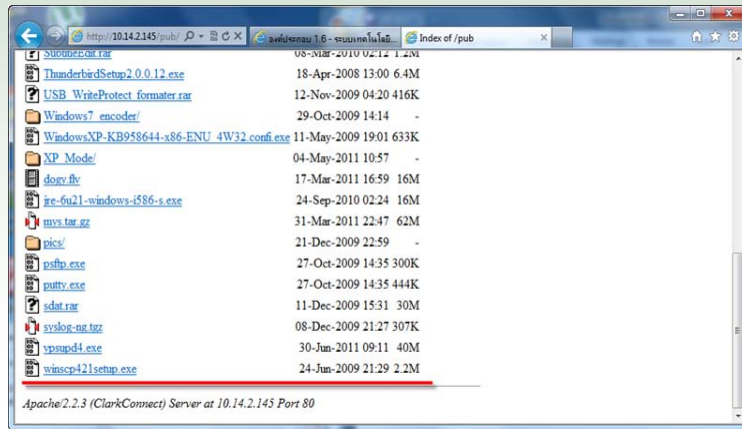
http://10.14.2.145/pub/
องค์ประกอบ 1.6 - ระบบเทคโนโลยี...
Index of /pub

SubtitleEdit.rar 08-Mar-2010 02:12 1.2M
ThunderbirdSetup2.0.0.12.exe 18-Apr-2008 13:00 6.4M
USB_WriteProtect_formater.rar 12-Nov-2009 04:20 416K
Windows7_encoder/ 29-Oct-2009 14:14 -
WindowsXP-KB958644-x86-ENU_4W32.confi.exe 11-May-2009 19:01 633K
XP_Mode/ 04-May-2011 10:57 -
dogy.flv 17-Mar-2011 16:59 16M
jre-6u21-windows-i586-s.exe 24-Sep-2010 02:24 16M
mys.tar.gz 31-Mar-2011 22:47 62M
pics/ 21-Dec-2009 22:59 -
psftp.exe 27-Oct-2009 14:35 300K
putty.exe 27-Oct-2009 14:35 444K
sdat.rar 11-Dec-2009 15:31 30M
syslog-ng.tgz 08-Dec-2009 21:27 307K
vpsupd4.exe 30-Jun-2011 09:11 40M
winscp421setup.exe 24-Jun-2009 21:29 2.2M

Apache/2.2.3 (ClarkConnect) Server at 10.14.2.145 Port 80